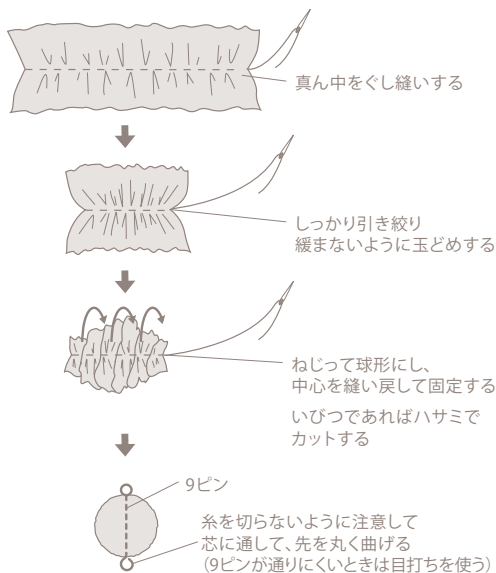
真ん中をぐし縫いする

しっかり引き絞り
緩まないように玉どめする

ねじって球形にし、
中心を縫い戻して固定する

いびつであればハサミで
カットする

9ピン

糸を切らないように注意して
芯に通して、先を丸く曲げる
(9ピンが通りにくいときは目打ちを使う)